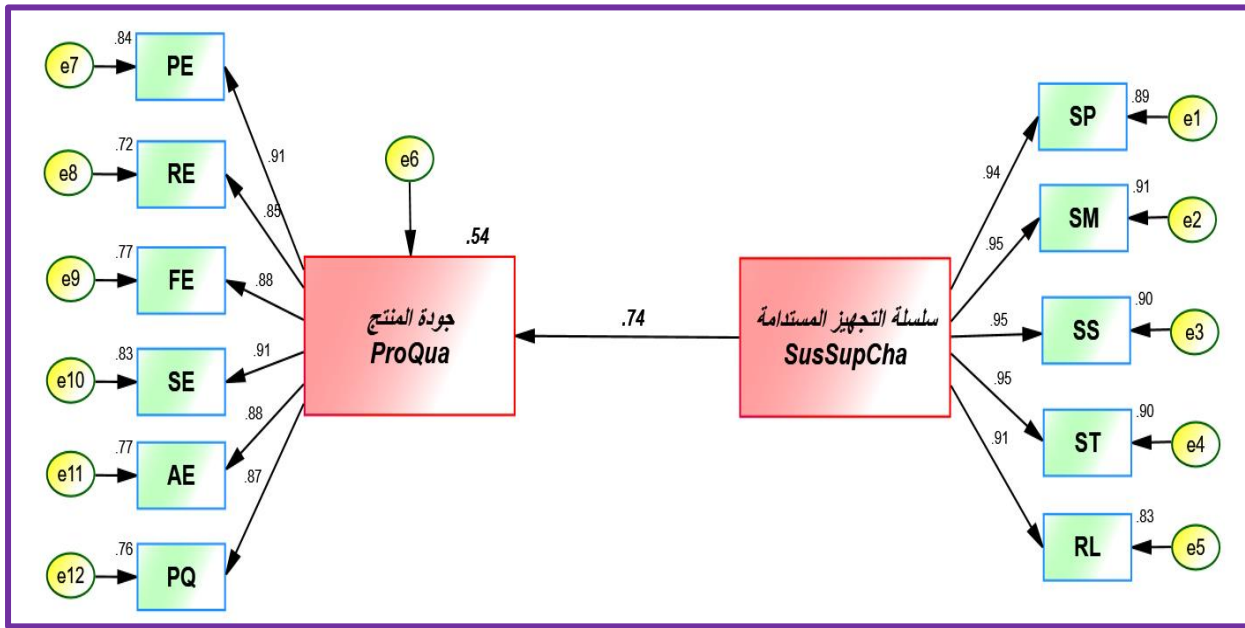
e7 .84 PE
e8 .72 RE
e9 .77 FE
e10 .83 SE
e11 .77 AE
e12 .76 PQ

.91
.85
.88
.91
.88
.87

e6
.54

جودة المنتج
ProQua

.74

سلسلة التجهيز المستدامة
SusSupCha

.94
.95
.95
.95
.91

SP .89 e1
SM .91 e2
SS .90 e3
ST .90 e4
RL .83 e5